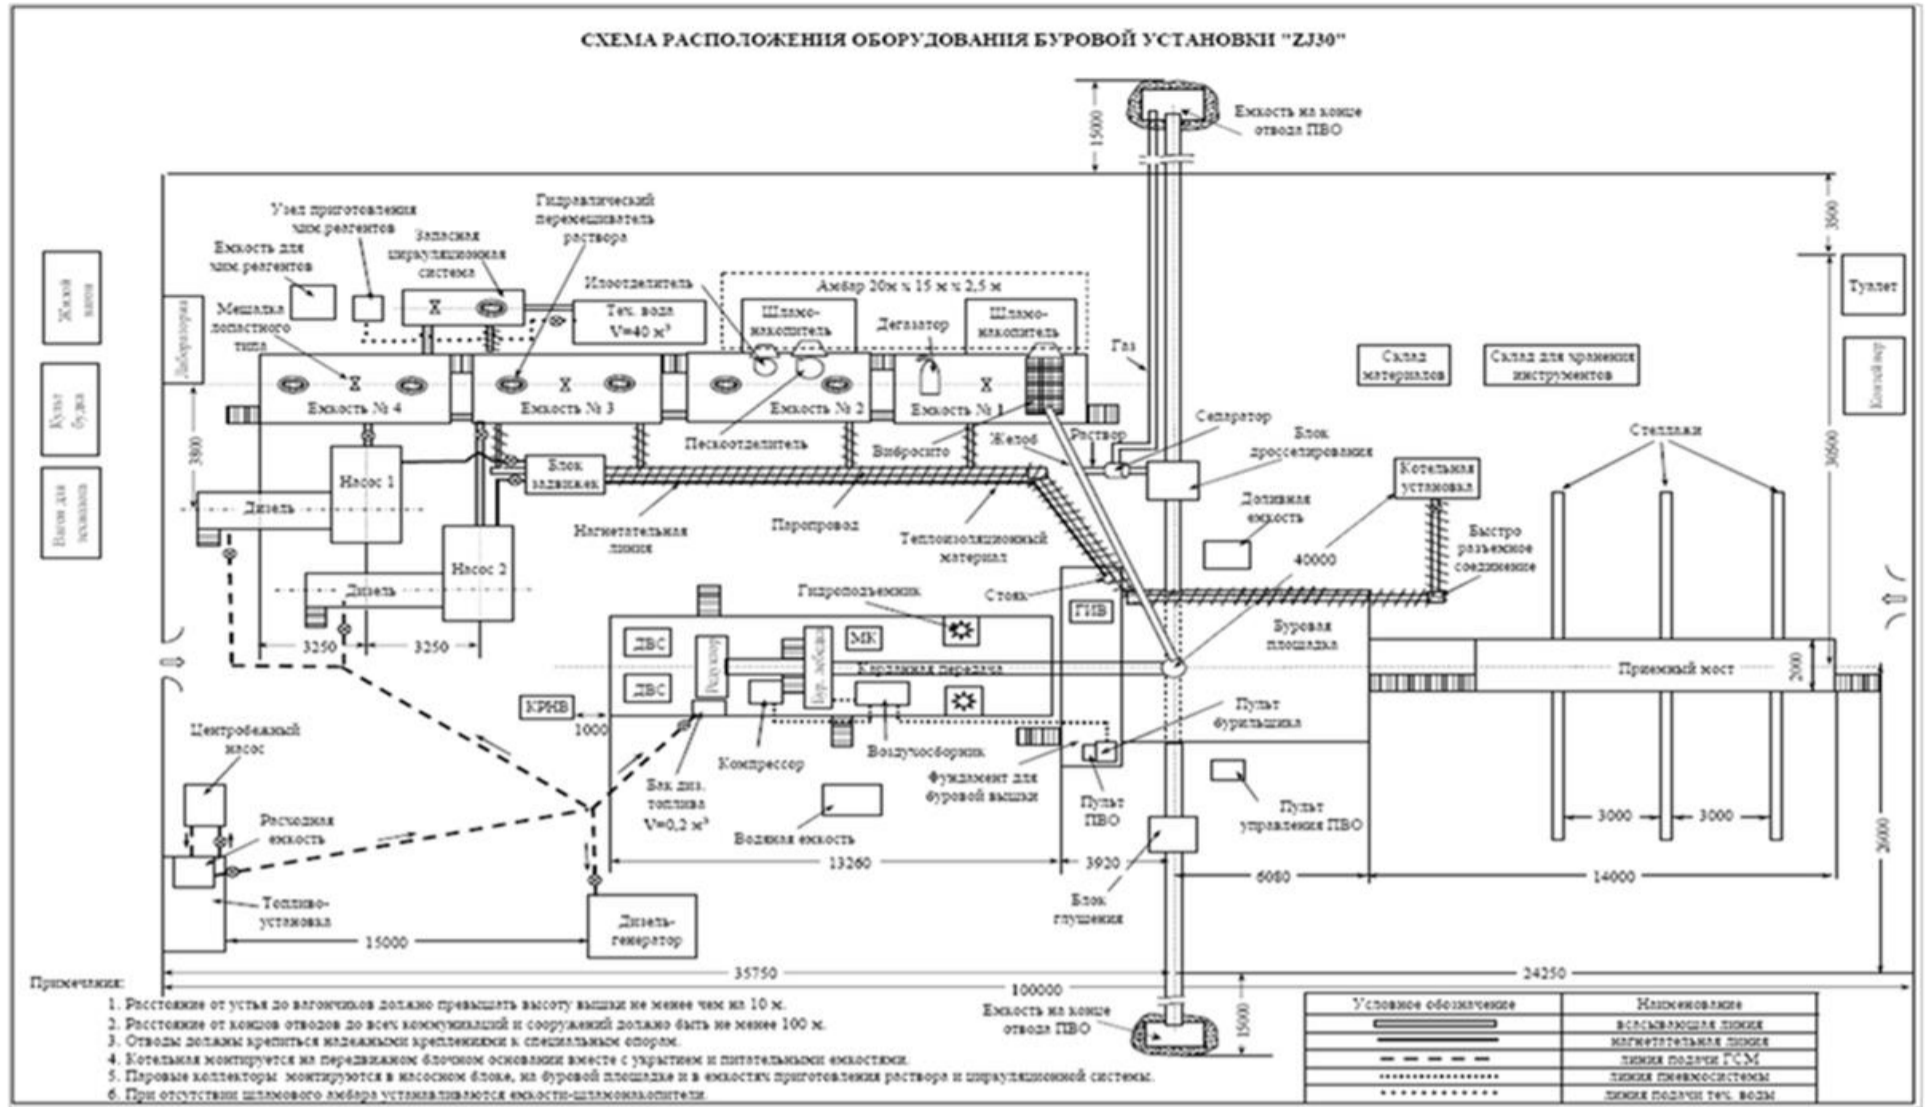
СХЕМА РАСПОЛОЖЕНИЯ ОБОРУДОВАНИЯ БУРОВОЙ УСТАНОВКИ "ZJ30"

Емкость на конце отвода ПВО

15000

3800

Туалет

Контейнер

Жилой вагон

Культ будка

Вагон для техники

Лаборатория

Узел приготовления хим.реагентов

Емкость для хим.реагентов

Запасная циркуляционная система

Гидравлический перемешиватель раствора

Илоотделитель

Амбар 20м х 15 м х 2,5 м

Мешалка лопастного типа

Тех. вода V=40 м³

Шламо-накопитель

Дегазатор

Шламо-накопитель

Газ

Склад материалов

Склад для хранения инструментов

Емкость № 4

Емкость № 3

Емкость № 2

Емкость № 1

Пескоотделитель

Вибросито

Желоб

Раствор

Сепаратор

Блок дросселирования

Стеллажи

3800

Насос 1

Блок задвижек

Дизель

Нагнетательная линия

Паропровод

Теплоизоляционный материал

Доливная емкость

Котельная установка

30500

40000

Быстро разъемное соединение

Насос 2

Дизель

Стояк

Гидроподъемник

ГИВ

3250

3250

ДВС

Редуктор

Бур. лебедка

МК

Буровая площадка

Карданная передача

Приемный мост

2000

ДВС

КРНВ

1000

Пульт бурильщика

Центробежный насос

Компрессор

Воздухосборник

Фундамент для буровой вышки

Расходная емкость

Бак диз. топлива V=0,2 м³

Водяная емкость

Пульт ПВО

Пульт управления ПВО

3000

3000

26000

13260

3920

6080

14000

Топливо-установка

Блок глушения

15000

Дизель-генератор

35750

24250

100000

Примечания:

1. Расстояние от устья до вагончиков должно превышать высоту вышки не менее чем на 10 м.

2. Расстояние от концов отводов до всех коммуникаций и сооружений должно быть не менее 100 м.

3. Отводы должны крепиться надежными креплениями к специальным опорам.

4. Котельная монтируется на передвижном блочном основании вместе с укрытием и питательными емкостями.

5. Паровые коллекторы монтируются в насосном блоке, на буровой площадке и в емкостях приготовления раствора и циркуляционной системы.

6. При отсутствии шламового амбара устанавливаются емкости-шламонакопители.

Емкость на конце отвода ПВО

15000

| Условное обозначение | Наименование |
|---|---|
| | всасывающая линия |
| | нагнетательная линия |
| | линия подачи ГСМ |
| | линия пневмосистемы |
| | линия подачи тех. воды |